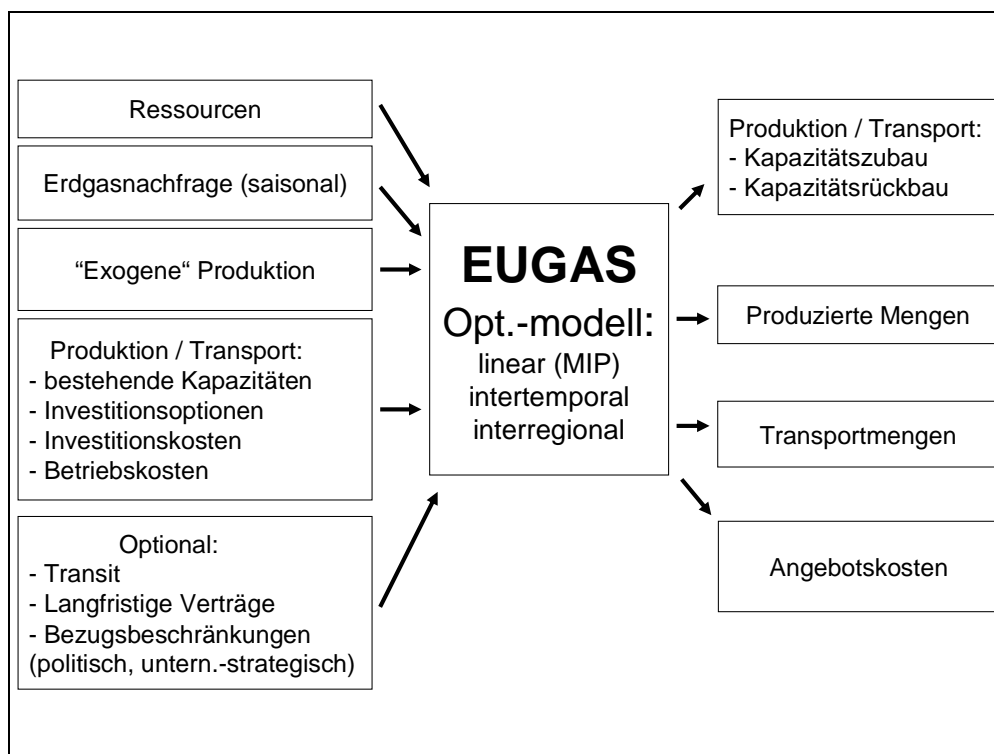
Ressourcen

Erdgasnachfrage (saisonal)

“Exogene“ Produktion

Produktion / Transport:
- bestehende Kapazitäten
- Investitionsoptionen
- Investitionskosten
- Betriebskosten

Optional:
- Transit
- Langfristige Verträge
- Bezugsbeschränkungen (politisch, untern.-strategisch)

EUGAS
Opt.-modell:
linear (MIP)
intertemporal
interregional

Produktion / Transport:
- Kapazitätszubau
- Kapazitätsrückbau

Produzierte Mengen

Transportmengen

Angebotskosten